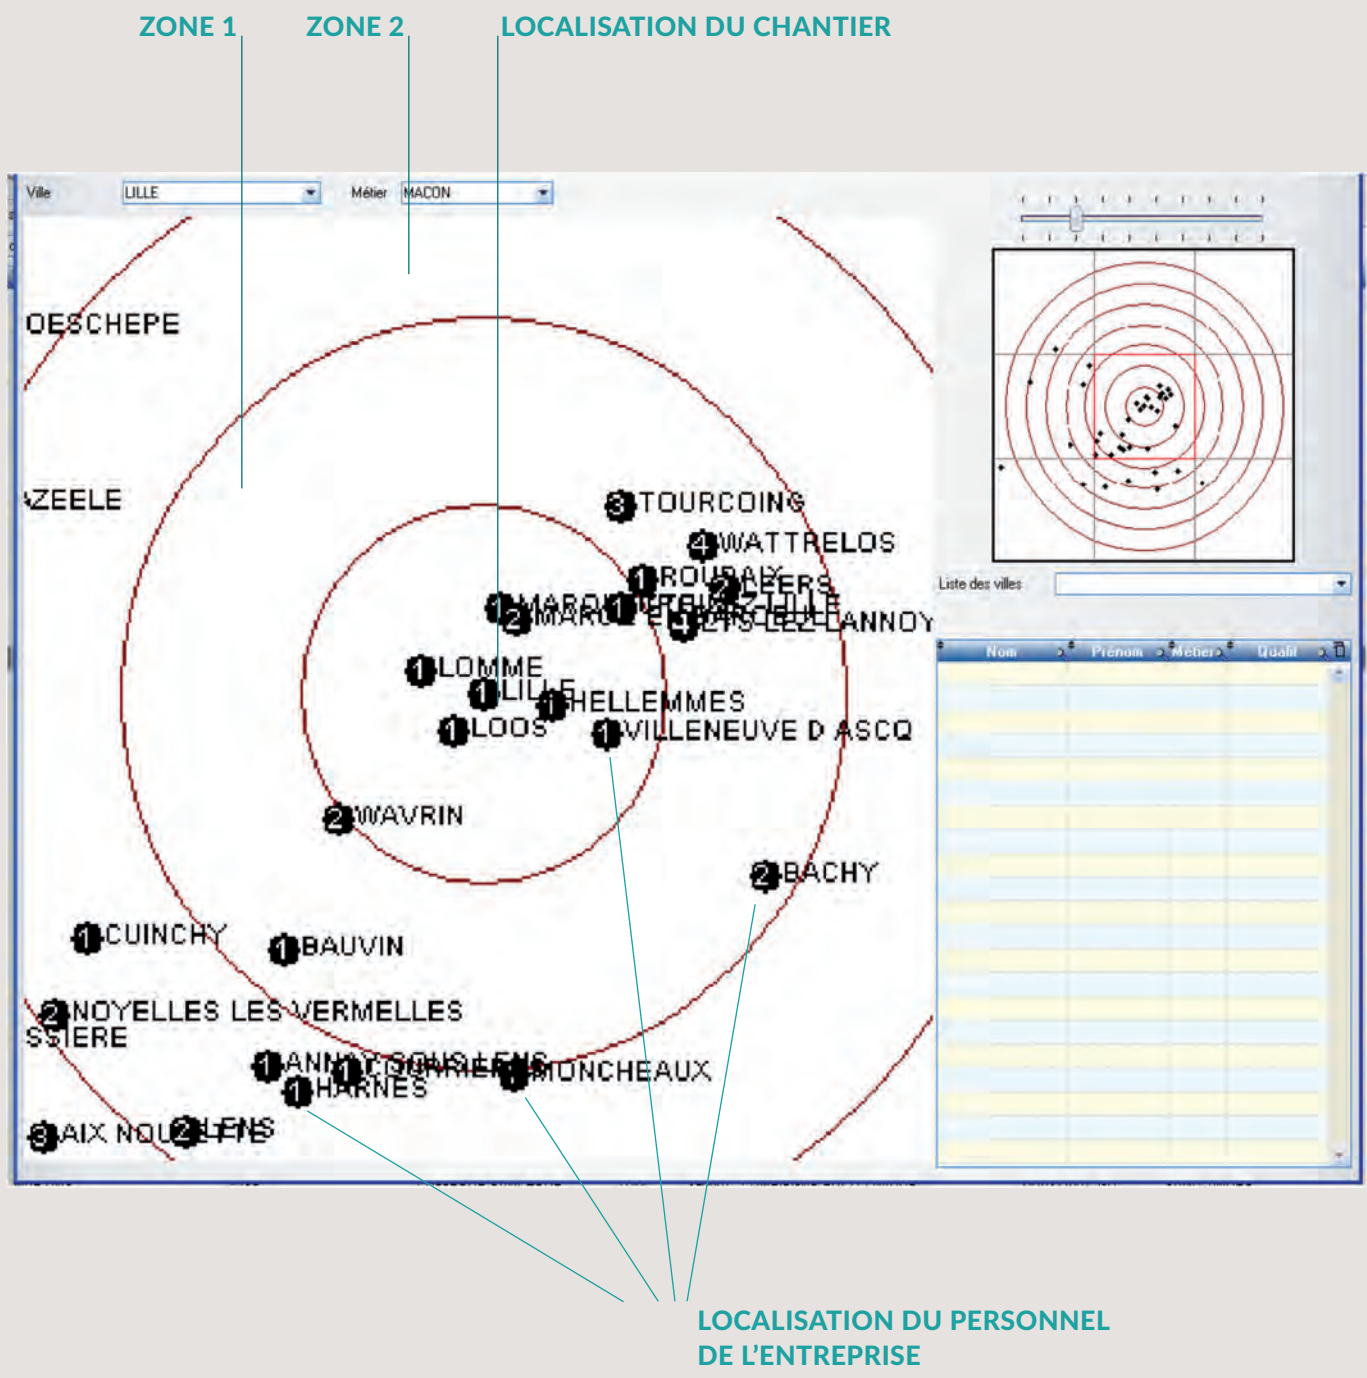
ZONE 1 ZONE 2 LOCALISATION DU CHANTIER

Ville LILLE Métier MACON

OESCHEPE

ZEELE

3 TOURCOING
4 WATTRELOS
1 ROUBAIX
2 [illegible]
1 MARQ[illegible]
2 MARC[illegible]
1 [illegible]
1 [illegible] LEZ LANNOY
1 LOMME
1 LILLE
1 HELLEMMES
1 LOOS
1 VILLENEUVE D ASCQ
2 WAVRIN
2 BACHY
1 CUINCHY
1 BAUVIN
2 NOYELLES LES VERMELLES
SSIERE
1 ANNAY SOUS LENS
1 COURRIERES
1 MONCHEAUX
1 HARNES
3 AIX NOULETTE
2 LENS

Liste des villes

| Nom | Prénom | Métier | Qualif |
|---|---|---|---|

LOCALISATION DU PERSONNEL DE L'ENTREPRISE